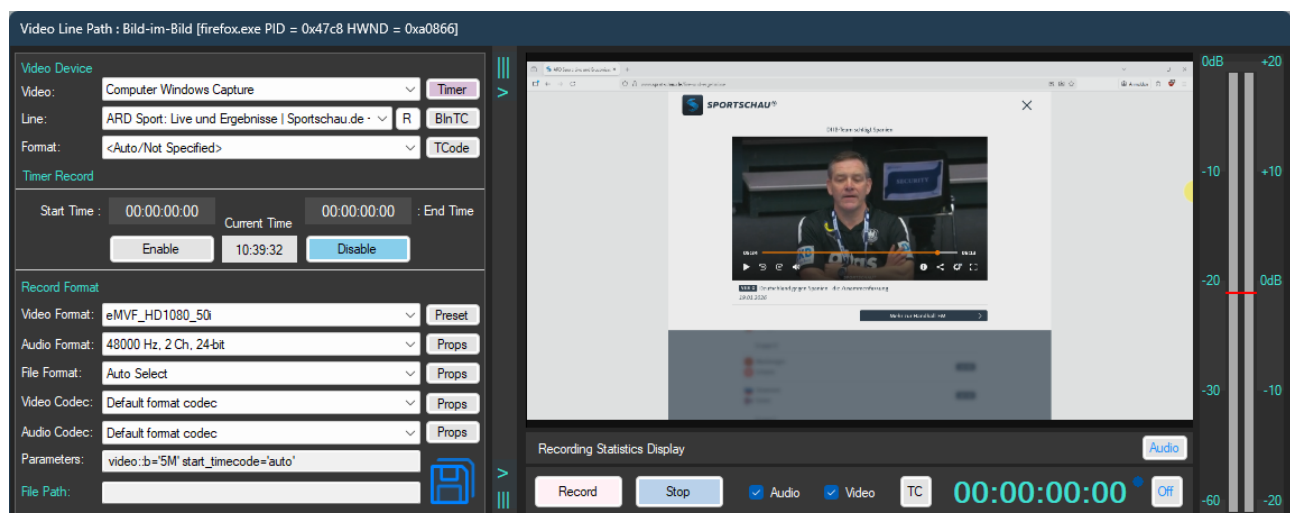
Video Line Path : Bild-im-Bild [firefox.exe PID = 0x47c8 HWND = 0xa0866]

Video Device
Video: Computer Windows Capture
Timer
Line: ARD Sport: Live und Ergebnisse | Sportschau.de
R
BlnTC
Format: <Auto/Not Specified>
TCode

Timer Record
Start Time : 00:00:00:00
Current Time
00:00:00:00 : End Time
Enable
10:39:32
Disable

Record Format
Video Format: eMVF_HD1080_50i
Preset
Audio Format: 48000 Hz, 2 Ch, 24-bit
Props
File Format: Auto Select
Props
Video Codec: Default format codec
Props
Audio Codec: Default format codec
Props
Parameters: video::b='5M' start_timecode='auto'
File Path:

SPORTSCHAU
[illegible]

Recording Statistics Display
Audio
Record
Stop
Audio
Video
TC
00:00:00:00
Off

0dB +20
-10 +10
-20 0dB
-30 -10
-60 -20